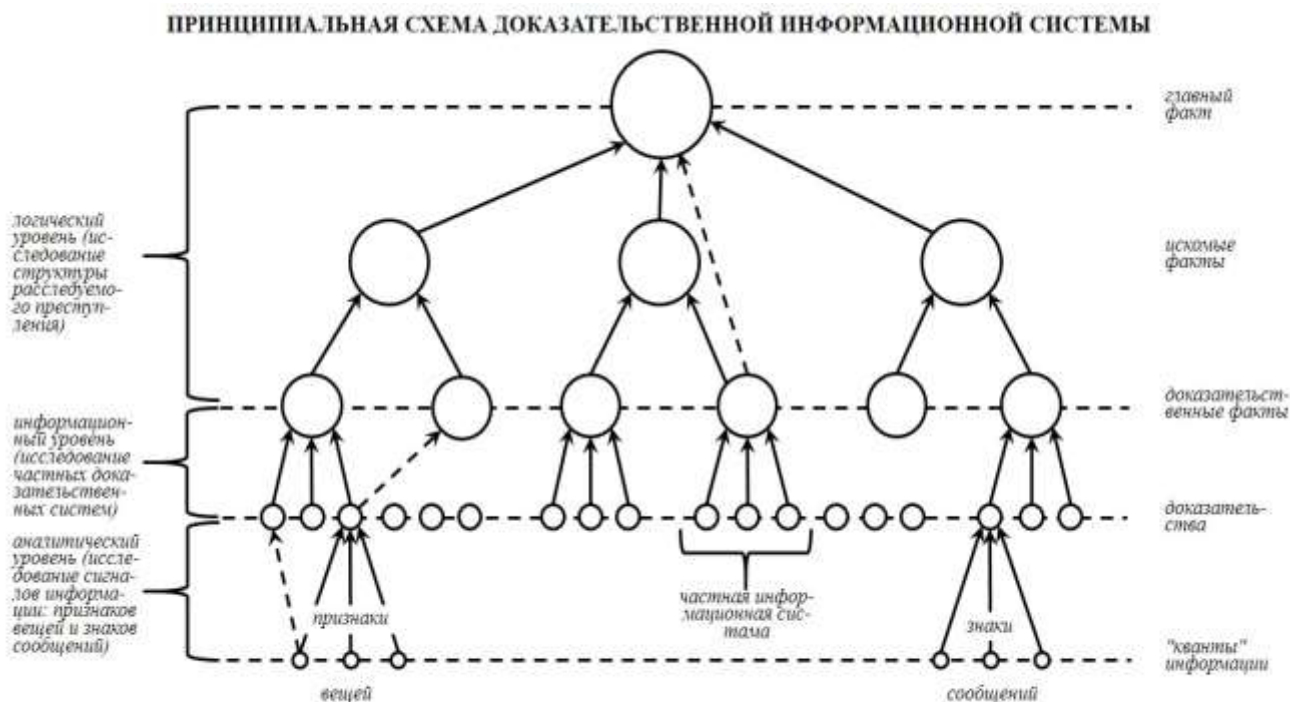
ПРИНЦИПИАЛЬНАЯ СХЕМА ДОКАЗАТЕЛЬСТВЕННОЙ ИНФОРМАЦИОННОЙ СИСТЕМЫ

главный факт

логический уровень (исследование структуры расследуемого преступления)

искомые факты

информационный уровень (исследование частных доказательственных систем)

доказательственные факты

аналитический уровень (исследование сигналов информации: признаков вещей и знаков сообщений)

доказательства

признаки

частная информационная система

знаки

"кванты" информации

вещей

сообщений